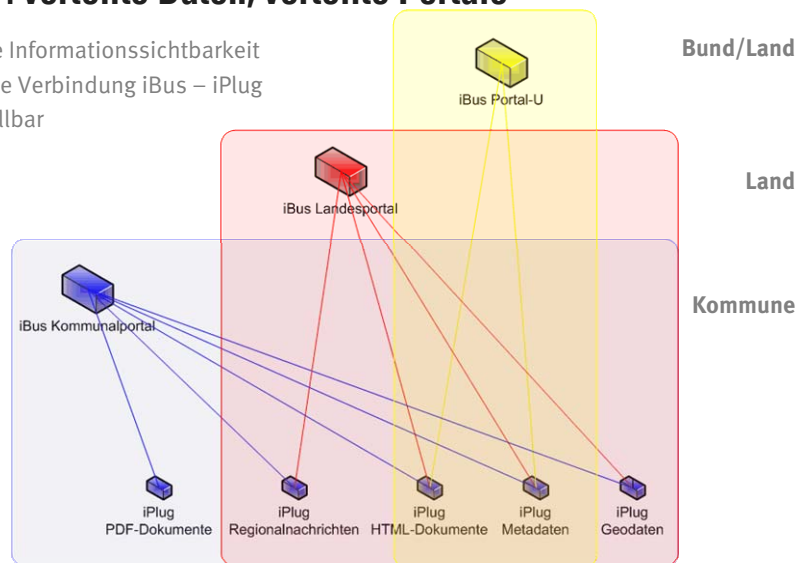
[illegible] verteilte Daten, verteilte Portale

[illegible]e Informationssichtbarkeit
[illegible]e Verbindung iBus – iPlug
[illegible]llbar

Bund/Land

Land

Kommune

iBus Portal-U

iBus Landesportal

iBus Kommunalportal

iPlug
PDF-Dokumente

iPlug
Regionalnachrichten

iPlug
HTML-Dokumente

iPlug
Metadaten

iPlug
Geodaten